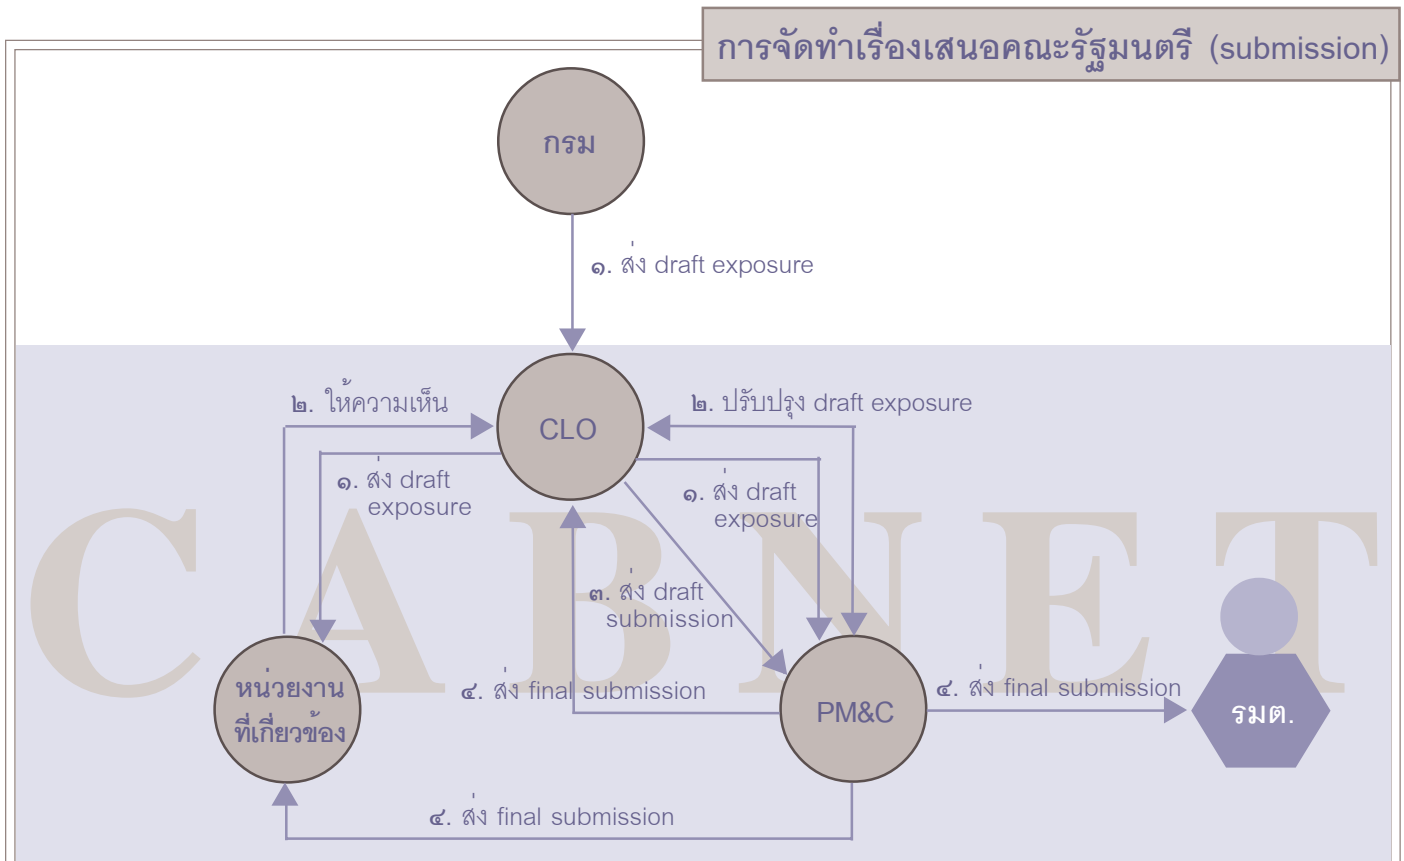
การจัดทำเรื่องเสนอคณะรัฐมนตรี (submission)

กรม

๑. ส่ง draft exposure

๒. ให้ความเห็น

CLO

๒. ปรับปรุง draft exposure

๑. ส่ง draft exposure

๑. ส่ง draft exposure

๓. ส่ง draft submission

C A B N E T

หน่วยงานที่เกี่ยวข้อง

๔. ส่ง final submission

PM&C

๔. ส่ง final submission

รมต.

๔. ส่ง final submission